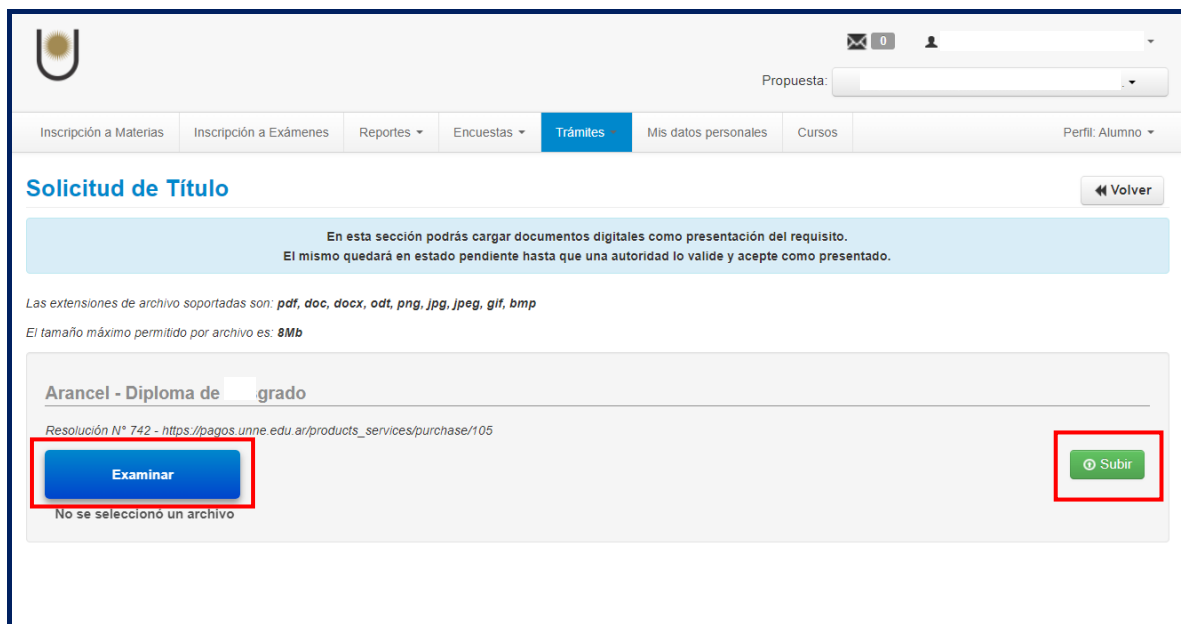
0

Propuesta:

Inscripción a Materias | Inscripción a Exámenes | Reportes | Encuestas | Trámites | Mis datos personales | Cursos | Perfil: Alumno

Solicitud de Título

Volver

En esta sección podrás cargar documentos digitales como presentación del requisito.
El mismo quedará en estado pendiente hasta que una autoridad lo valide y acepte como presentado.

Las extensiones de archivo soportadas son: pdf, doc, docx, odt, png, jpg, jpeg, gif, bmp

El tamaño máximo permitido por archivo es: 8Mb

Arancel - Diploma de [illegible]grado

Resolución N° 742 - https://pagos.unne.edu.ar/products_services/purchase/105

Examinar

No se seleccionó un archivo

Subir